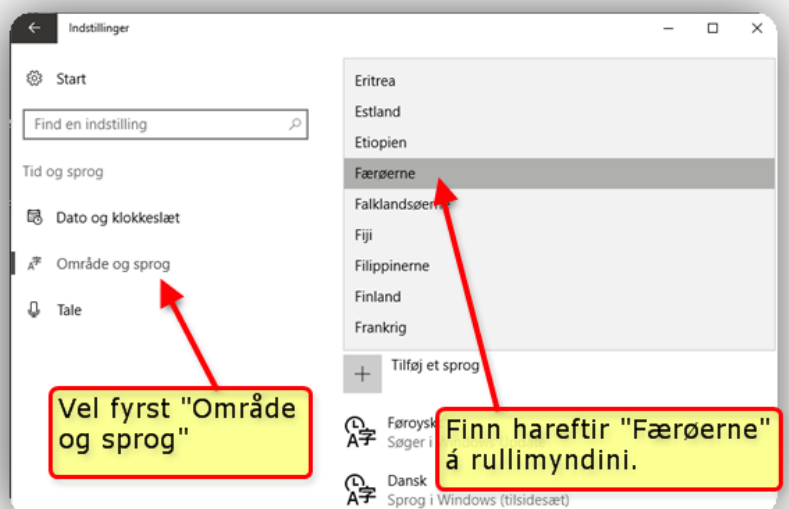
Indstillinger

Start

Find en indstilling

Tid og sprog

Dato og klokkeslæt

Område og sprog

Tale

Eritrea

Estland

Etiopien

Færøerne

Falklandsøer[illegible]

Fiji

Filippinerne

Finland

Frankrig

Tilføj et sprog

Føroysk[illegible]
Søger i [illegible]

Dansk
Sprog i Windows (tilsidesæt)

Vel fyrst "Område og sprog"

Finn hareftir "Færøerne" á rullimyndini.